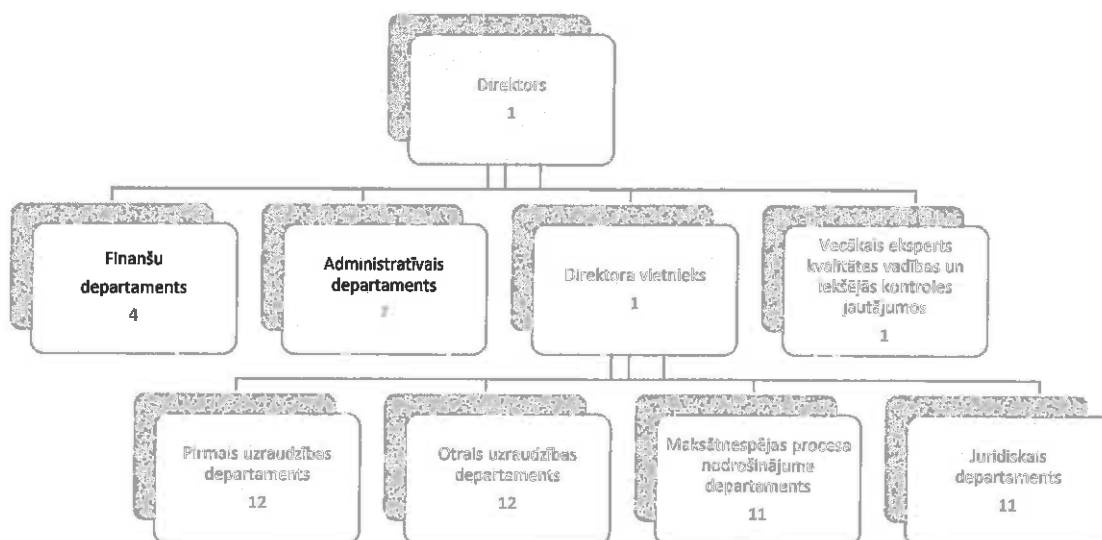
Direktors
1

Finanšu departaments
4

Administratīvais departaments
7

Direktora vietnieks
1

Vecākais eksperts kvalitātes vadības un iekšējās kontroles jautājumos
1

Pirmais uzraudzības departaments
12

Otrais uzraudzības departaments
12

Maksātnespējas procesa nodrošinājuma departaments
11

Juridiskais departaments
11